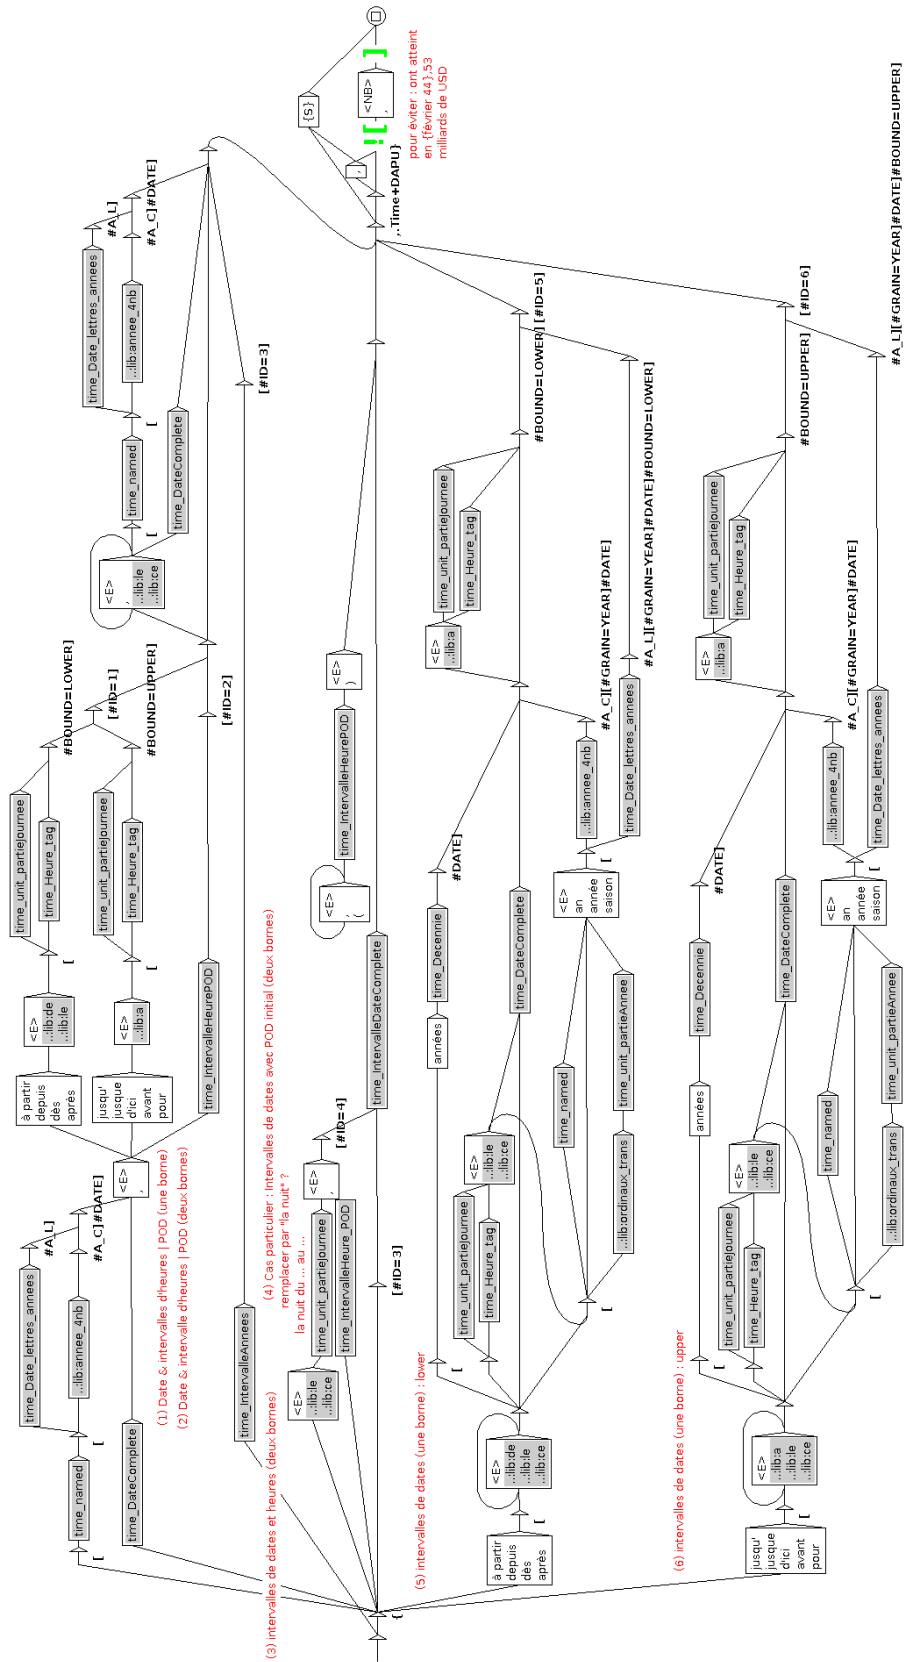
(1) Date & intervalles d'heures | POD (une borne)
(2) Date & intervalle d'heures | POD (deux bornes)
(3) intervalles de dates et heures (deux bornes)
(4) Cas particulier : intervalles de dates avec POD initial (deux bornes)
remplacer par "la nuit" ?
la nuit du ... au ...
(5) intervalles de dates (une borne) : lower
(6) intervalles de dates (une borne) : upper

pour éviter : ont atteint en {février 44},53 milliards de USD

time_named
time_Date_lettres_annees
..lib:annee_4nb
time_DateComplete
#A_L]
#A_C]#DATE]
<E>
..lib:le
..lib:ce
à partir
depuis
dès
après
<E>
..lib:de
..lib:le
time_unit_partiejournee
time_Heure_tag
#BOUND=LOWER]
[#ID=1]
jusqu'
jusque
d'ici
avant
pour
<E>
..lib:a
#BOUND=UPPER]
time_IntervalleHeurePOD
[#ID=2]
time_IntervalleAnnees
[#ID=3]
time_IntervalleHeure_POD
<E>
..lib:le
..lib:ce
[#ID=4]
time_IntervalleDateComplete
time_IntervalleHeurePOD
<E>
,
[#ID=3]
,Time+DAPU}
{S}
<NB>
,
années
time_Decennie
#DATE]
time_DateComplete
<E>
an
année
saison
time_named
time_unit_partieAnnee
..lib:ordinaux_trans
..lib:annee_4nb
time_Date_lettres_annees
#A_C][#GRAIN=YEAR]#DATE]
#A_L][#GRAIN=YEAR]#DATE]#BOUND=LOWER]
#BOUND=LOWER]
[#ID=5]
#BOUND=UPPER]
[#ID=6]
#A_L][#GRAIN=YEAR]#DATE]#BOUND=UPPER]